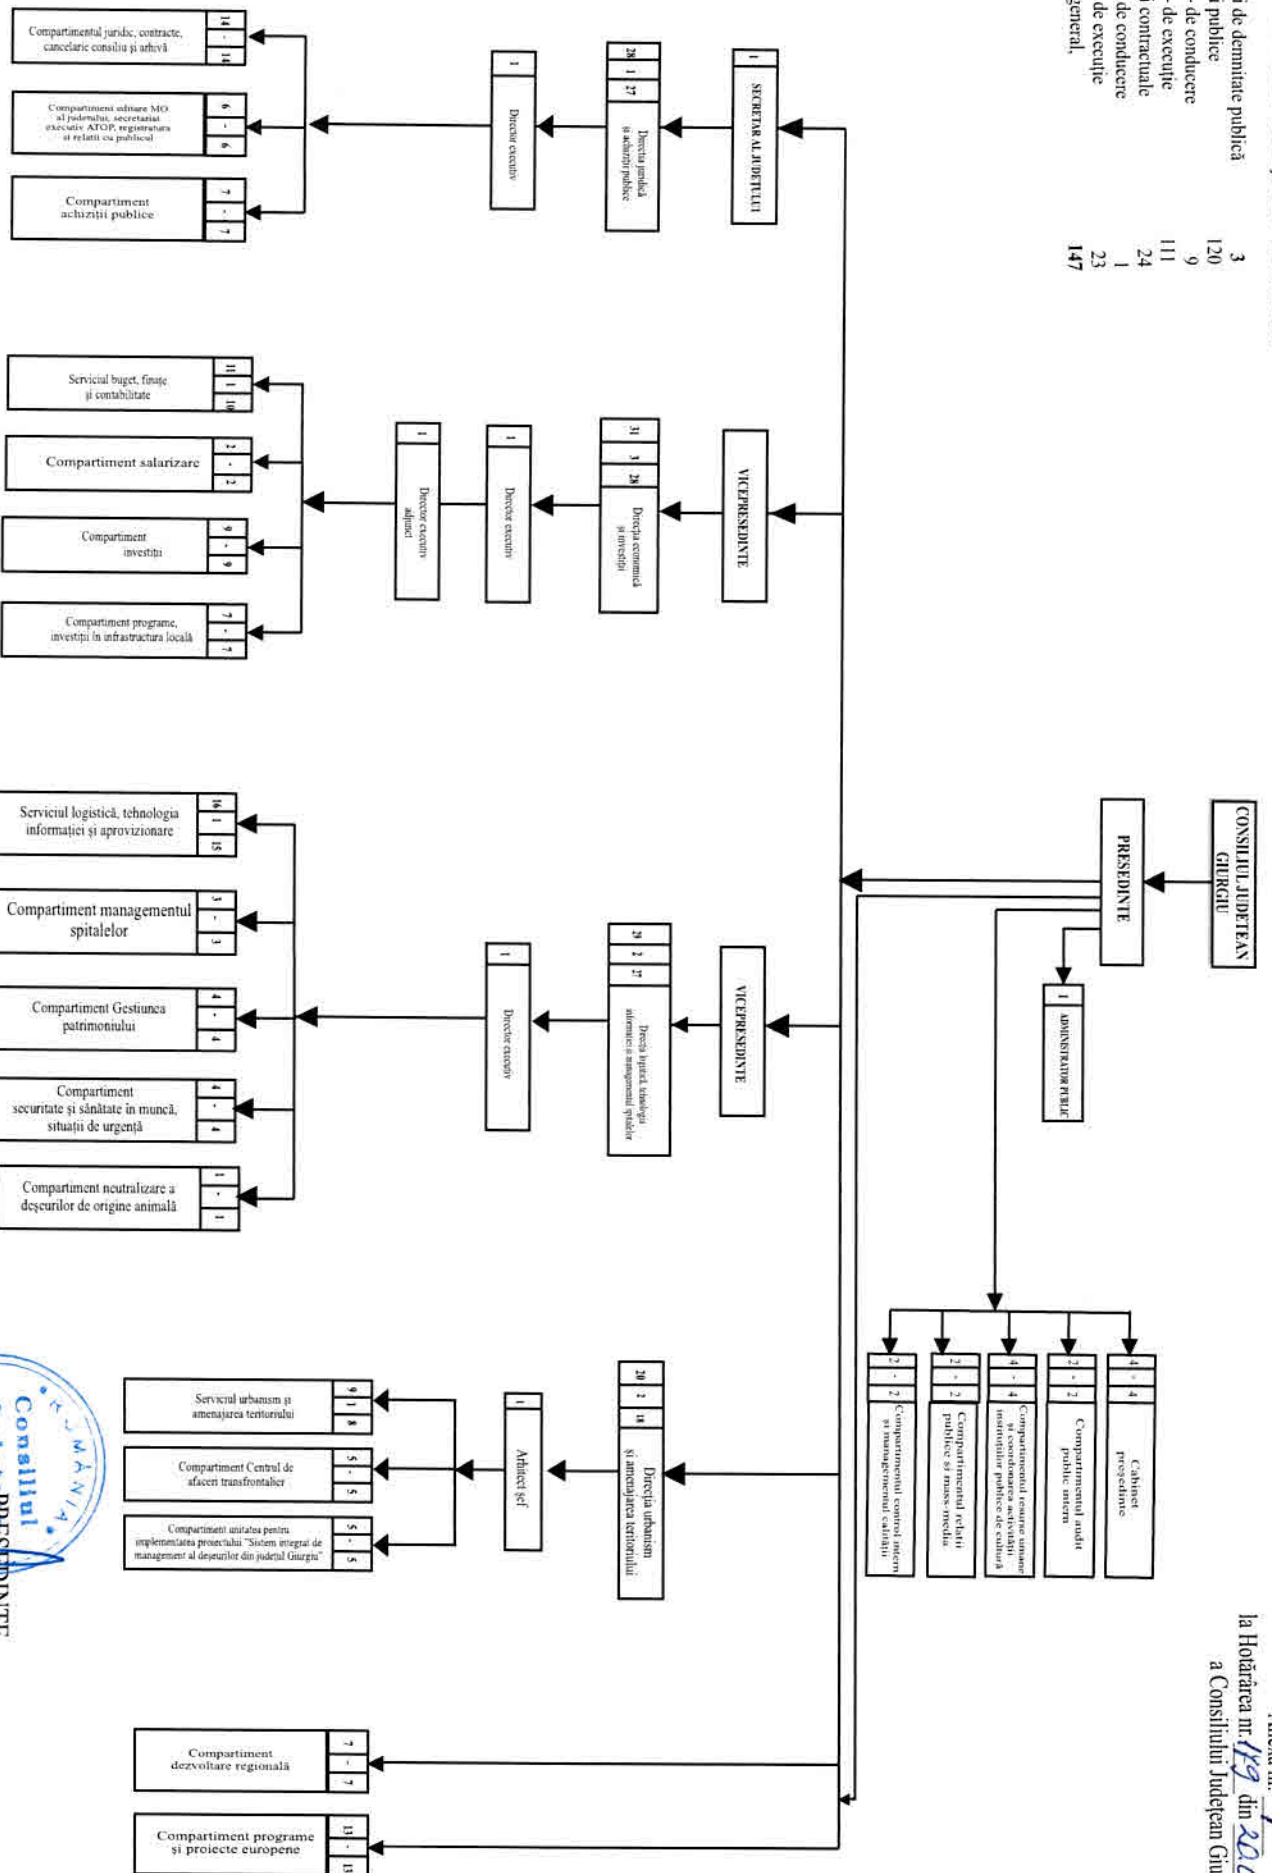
i de demnitate publică 3
i publice 120
- de conducere 9
- de execuţie 111
i contractuale 24
de conducere 1
de execuţie 23
general, 147

la Hotărârea nr. 179 din 20.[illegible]
a Consiliului Judeţean Giu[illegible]

CONSILIUL JUDEŢEAN GIURGIU

PREŞEDINTE

ADMINISTRATOR PUBLIC 1

SECRETAR AL JUDEŢULUI 1

Direcţia juridică şi achiziţii publice 28 1 27

Director executiv 1

Compartimentul juridic, contracte, cancelarie consiliu şi arhivă 14 - 14

Compartiment editare MO al judeţului, secretariat executiv ATOP, registratura şi relaţii cu publicul 6 - 6

Compartiment achiziţii publice 7 - 7

VICEPREŞEDINTE

Direcţia economică şi investiţii 31 3 28

Director executiv 1

Director executiv adjunct 1

Serviciul buget, finanţe şi contabilitate 11 1 10

Compartiment salarizare 2 - 2

Compartiment investiţii 9 - 9

Compartiment programe, investiţii în infrastructura locală 7 - 7

VICEPREŞEDINTE

Direcţia logistică, tehnologia informaţiei şi managementul spitalelor 29 2 27

Director executiv 1

Serviciul logistică, tehnologia informaţiei şi aprovizionare 16 1 15

Compartiment managementul spitalelor 3 - 3

Compartiment Gestiunea patrimoniului 4 - 4

Compartiment securitate şi sănătate în muncă, situaţii de urgenţă 4 - 4

Compartiment neutralizare a deşeurilor de origine animală 1 - 1

Cabinet preşedinte 4 - 4

Compartimentul audit public intern 2 - 2

Compartimentul resurse umane şi coordonarea activităţii instituţiilor publice de cultură 4 - 4

Compartimentul relaţii publice şi mass-media 2 - 2

Compartimentul control intern şi managementul calităţii 2 - 2

Direcţia urbanism şi amenajarea teritoriului 20 2 18

Arhitect şef 1

Serviciul urbanism şi amenajarea teritoriului 9 1 8

Compartiment Centrul de afaceri transfrontalier 5 - 5

Compartiment unitatea pentru implementarea proiectului "Sistem integrat de management al deşeurilor din judeţul Giurgiu" 5 - 5

Compartiment dezvoltare regională 7 - 7

Compartiment programe şi proiecte europene 13 - 13

ROMÂNIA Consiliul
PREŞEDINTE